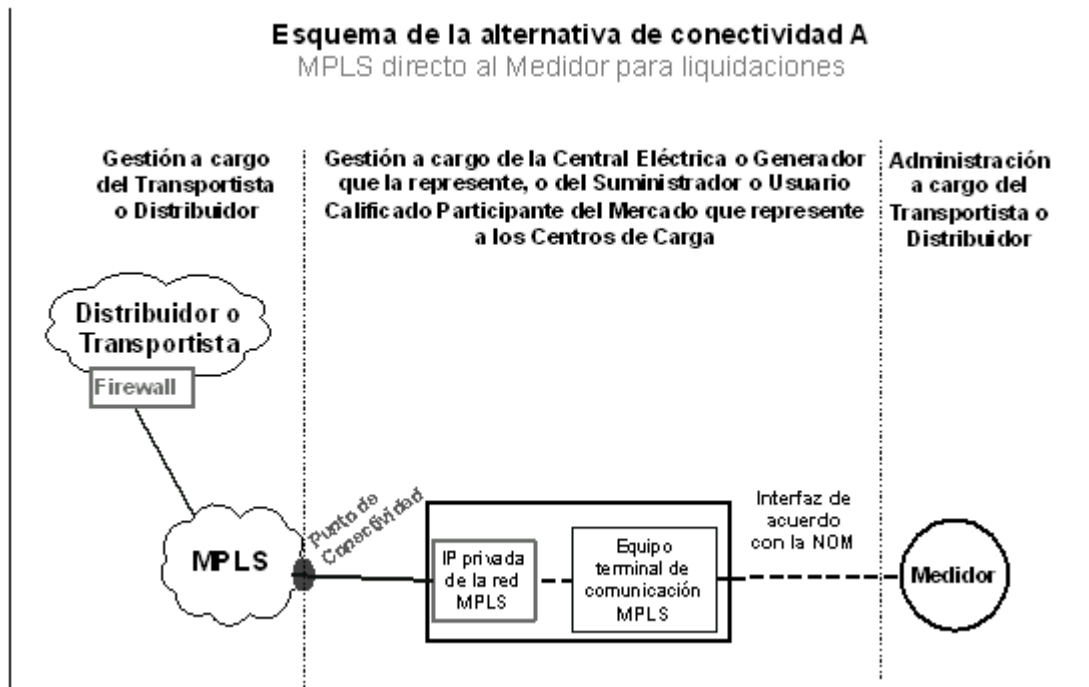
Esquema de la alternativa de conectividad A
MPLS directo al Medidor para liquidaciones

Gestión a cargo del Transportista o Distribuidor

Gestión a cargo de la Central Eléctrica o Generador que la represente, o del Suministrador o Usuario Calificado Participante del Mercado que represente a los Centros de Carga

Administración a cargo del Transportista o Distribuidor

Distribuidor o Transportista

Firewall

MPLS

Punto de Conectividad

IP privada de la red MPLS

Equipo terminal de comunicación MPLS

Interfaz de acuerdo con la NOM

Medidor